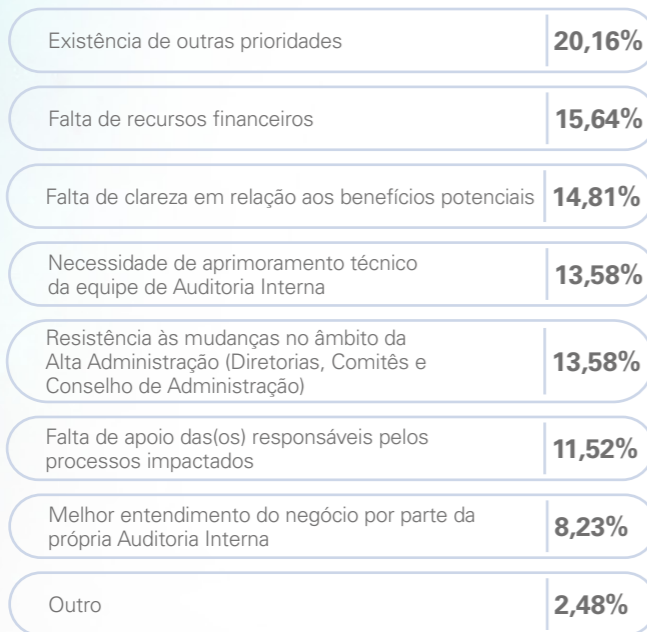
| | |
|---|---|
| Existência de outras prioridades | 20,16% |
| Falta de recursos financeiros | 15,64% |
| Falta de clareza em relação aos benefícios potenciais | 14,81% |
| Necessidade de aprimoramento técnico da equipe de Auditoria Interna | 13,58% |
| Resistência às mudanças no âmbito da Alta Administração (Diretorias, Comitês e Conselho de Administração) | 13,58% |
| Falta de apoio das(os) responsáveis pelos processos impactados | 11,52% |
| Melhor entendimento do negócio por parte da própria Auditoria Interna | 8,23% |
| Outro | 2,48% |